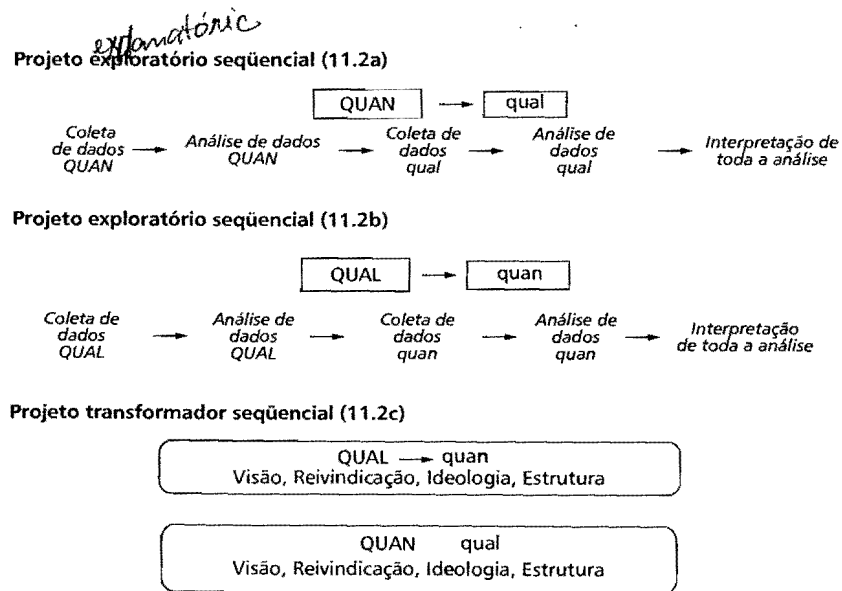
explanatório

Projeto exploratório seqüencial (11.2a)

QUAN → qual

Coleta de dados QUAN → Análise de dados QUAN → Coleta de dados qual → Análise de dados qual → Interpretação de toda a análise

Projeto exploratório seqüencial (11.2b)

QUAL → quan

Coleta de dados QUAL → Análise de dados QUAL → Coleta de dados quan → Análise de dados quan → Interpretação de toda a análise

Projeto transformador seqüencial (11.2c)

QUAL → quan
Visão, Reivindicação, Ideologia, Estrutura

QUAN qual
Visão, Reivindicação, Ideologia, Estrutura